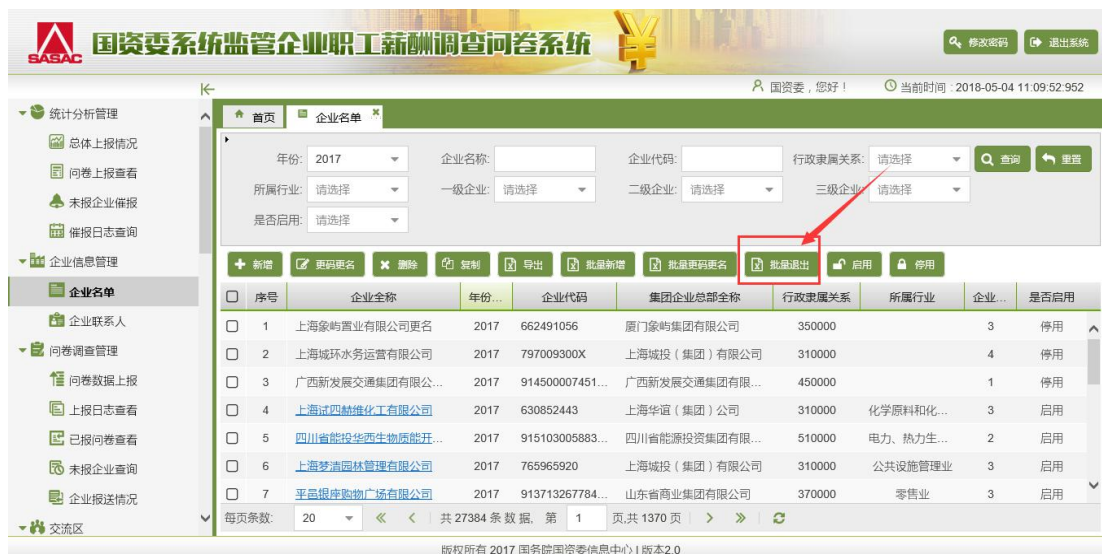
SASAC 国资委系统监管企业职工薪酬调查问卷系统

修改密码　退出系统

国资委，您好！　当前时间：2018-05-04 11:09:52:952

统计分析管理
总体上报情况
问卷上报查看
未报企业催报
催报日志查询
企业信息管理
企业名单
企业联系人
问卷调查管理
问卷数据上报
上报日志查看
已报问卷查看
未报企业查询
企业报送情况
交流区

首页　企业名单

年份：2017　企业名称：　企业代码：　行政隶属关系：请选择　查询　重置
所属行业：请选择　一级企业：请选择　二级企业：请选择　三级企业：请选择
是否启用：请选择

新增　更改更名　删除　复制　导出　批量新增　批量更改更名　批量退出　启用　停用

| | 序号 | 企业全称 | 年份... | 企业代码 | 集团企业总部全称 | 行政隶属关系 | 所属行业 | 企业... | 是否启用 |
|---|---|---|---|---|---|---|---|---|---|
| | 1 | 上海象屿置业有限公司更名 | 2017 | 662491056 | 厦门象屿集团有限公司 | 350000 | | 3 | 停用 |
| | 2 | 上海城环水务运营有限公司 | 2017 | 797009300X | 上海城投（集团）有限公司 | 310000 | | 4 | 停用 |
| | 3 | 广西新发展交通集团有限公... | 2017 | 914500007451... | 广西新发展交通集团有限... | 450000 | | 1 | 停用 |
| | 4 | 上海试四赫维化工有限公司 | 2017 | 630852443 | 上海华谊（集团）公司 | 310000 | 化学原料和化... | 3 | 启用 |
| | 5 | 四川省能投华西生物质能开... | 2017 | 915103005883... | 四川省能源投资集团有限... | 510000 | 电力、热力生... | 2 | 启用 |
| | 6 | 上海梦清园林管理有限公司 | 2017 | 765965920 | 上海城投（集团）有限公司 | 310000 | 公共设施管理业 | 3 | 启用 |
| | 7 | 平邑银座购物广场有限公司 | 2017 | 913713267784... | 山东省商业集团有限公司 | 370000 | 零售业 | 3 | 启用 |

每页条数：20　共27384条数据，第 1 页,共1370页

版权所有 2017 国务院国资委信息中心 | 版本2.0